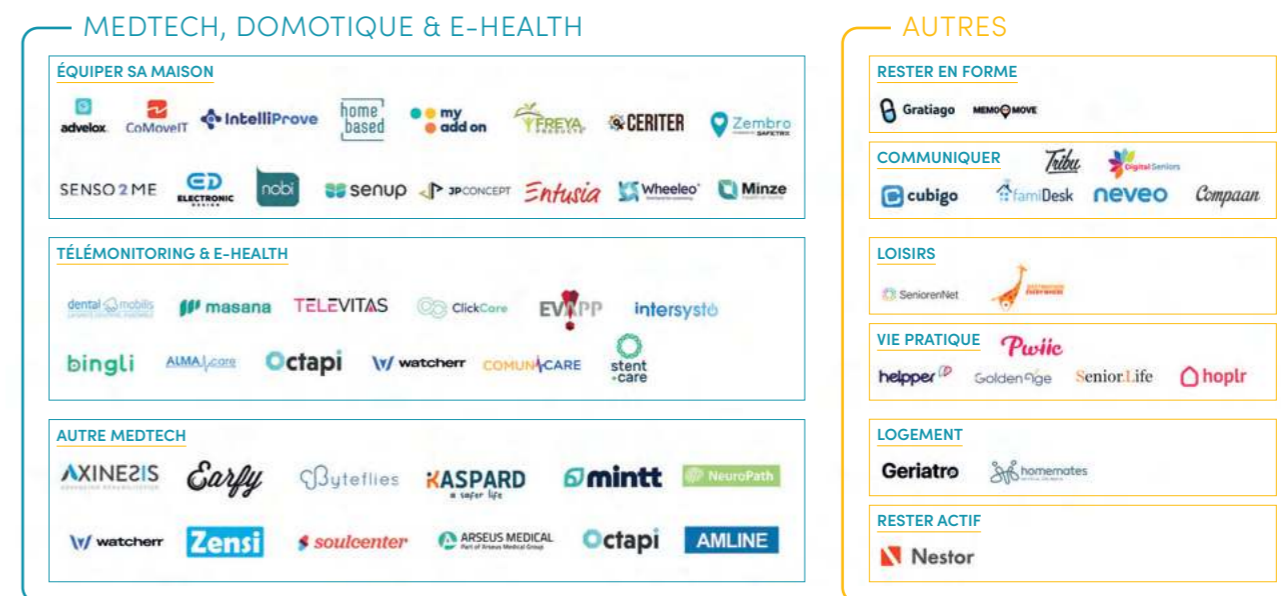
MEDTECH, DOMOTIQUE & E-HEALTH

ÉQUIPER SA MAISON

advelox CoMoveIT IntelliProve home based my add on FREYA CERITER Zembro

SENSO2ME ED ELECTRONIC DESIGN nobi senup JPCONCEPT Entusia Wheeleo Minze

TÉLÉMONITORING & E-HEALTH

dental mobilis masana TELEVITAS ClickCore EVAPP intersysto

bingli ALMA care Octapi watcherr COMUNICARE stent care

AUTRE MEDTECH

AXINESIS Earfy Byteflies KASPARD a safer life mintt NeuroPath

watcherr Zensi soulcenter ARSEUS MEDICAL Octapi AMLINE

AUTRES

RESTER EN FORME

Gratiago MEMO MOVE

COMMUNIQUER

Tribu Digital Seniors

cubigo famiDesk neveo Compaan

LOISIRS

SeniorenNet

VIE PRATIQUE

Pwiic

helpper Golden Age Senior Life hoplr

LOGEMENT

Geriatro homemates

RESTER ACTIF

Nestor